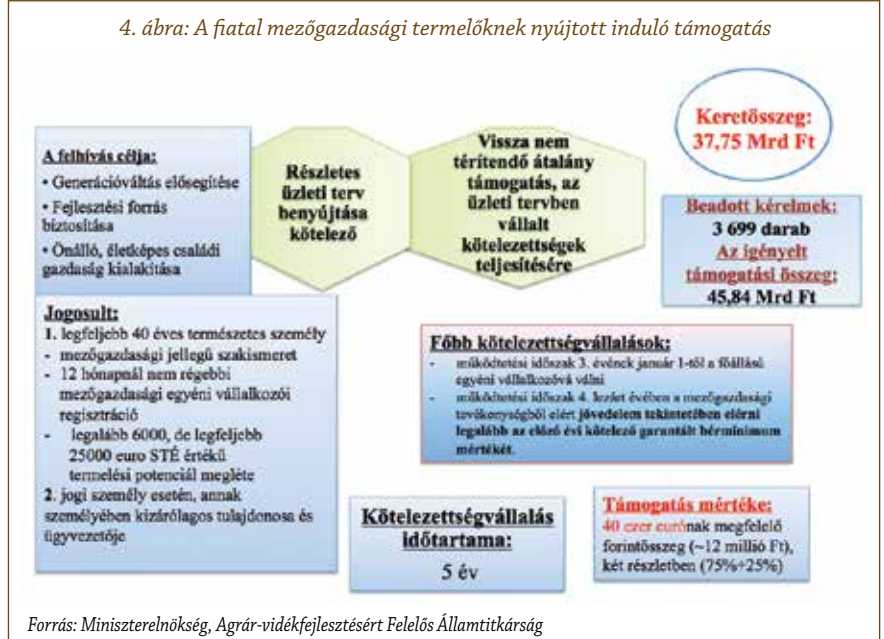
4. ábra: A fiatal mezőgazdasági termelőknek nyújtott induló támogatás

Keretösszeg: 37,75 Mrd Ft

A felhívás célja:
• Generációváltás elősegítése
• Fejlesztési forrás biztosítása
• Önálló, életképes családi gazdaság kialakítása

Részletes üzleti terv benyújtása kötelező

Vissza nem térítendő átalány támogatás, az üzleti tervben vállalt kötelezettségek teljesítésére

Beadott kérelmek:
3 699 darab
Az igényelt támogatási összeg:
45,84 Mrd Ft

Jogosult:
1. legfeljebb 40 éves természetes személy
- mezőgazdasági jellegű szakismeret
- 12 hónapnál nem régebbi mezőgazdasági egyéni vállalkozói regisztráció
- legalább 6000, de legfeljebb 25000 euro STÉ értékű termelési potenciál megléte
2. jogi személy esetén, annak személyében kizárólagos tulajdonosa és ügyvezetője

Főbb kötelezettségvállalások:
- működtetési időszak 3. évének január 1-től a főállású egyéni vállalkozóvá válni
- működtetési időszak 4. lezárt évében a mezőgazdasági tevékenységből elért jövedelem tekintetében elérni legalább az előző évi kötelező garantált bérminimum mértékét.

Kötelezettségvállalás időtartama:
5 év

Támogatás mértéke:
40 ezer eurónak megfelelő forintösszeg (~12 millió Ft), két részletben (75%+25%)

Forrás: Miniszterelnökség, Agrár-vidékfejlesztésért Felelős Államtitkárság